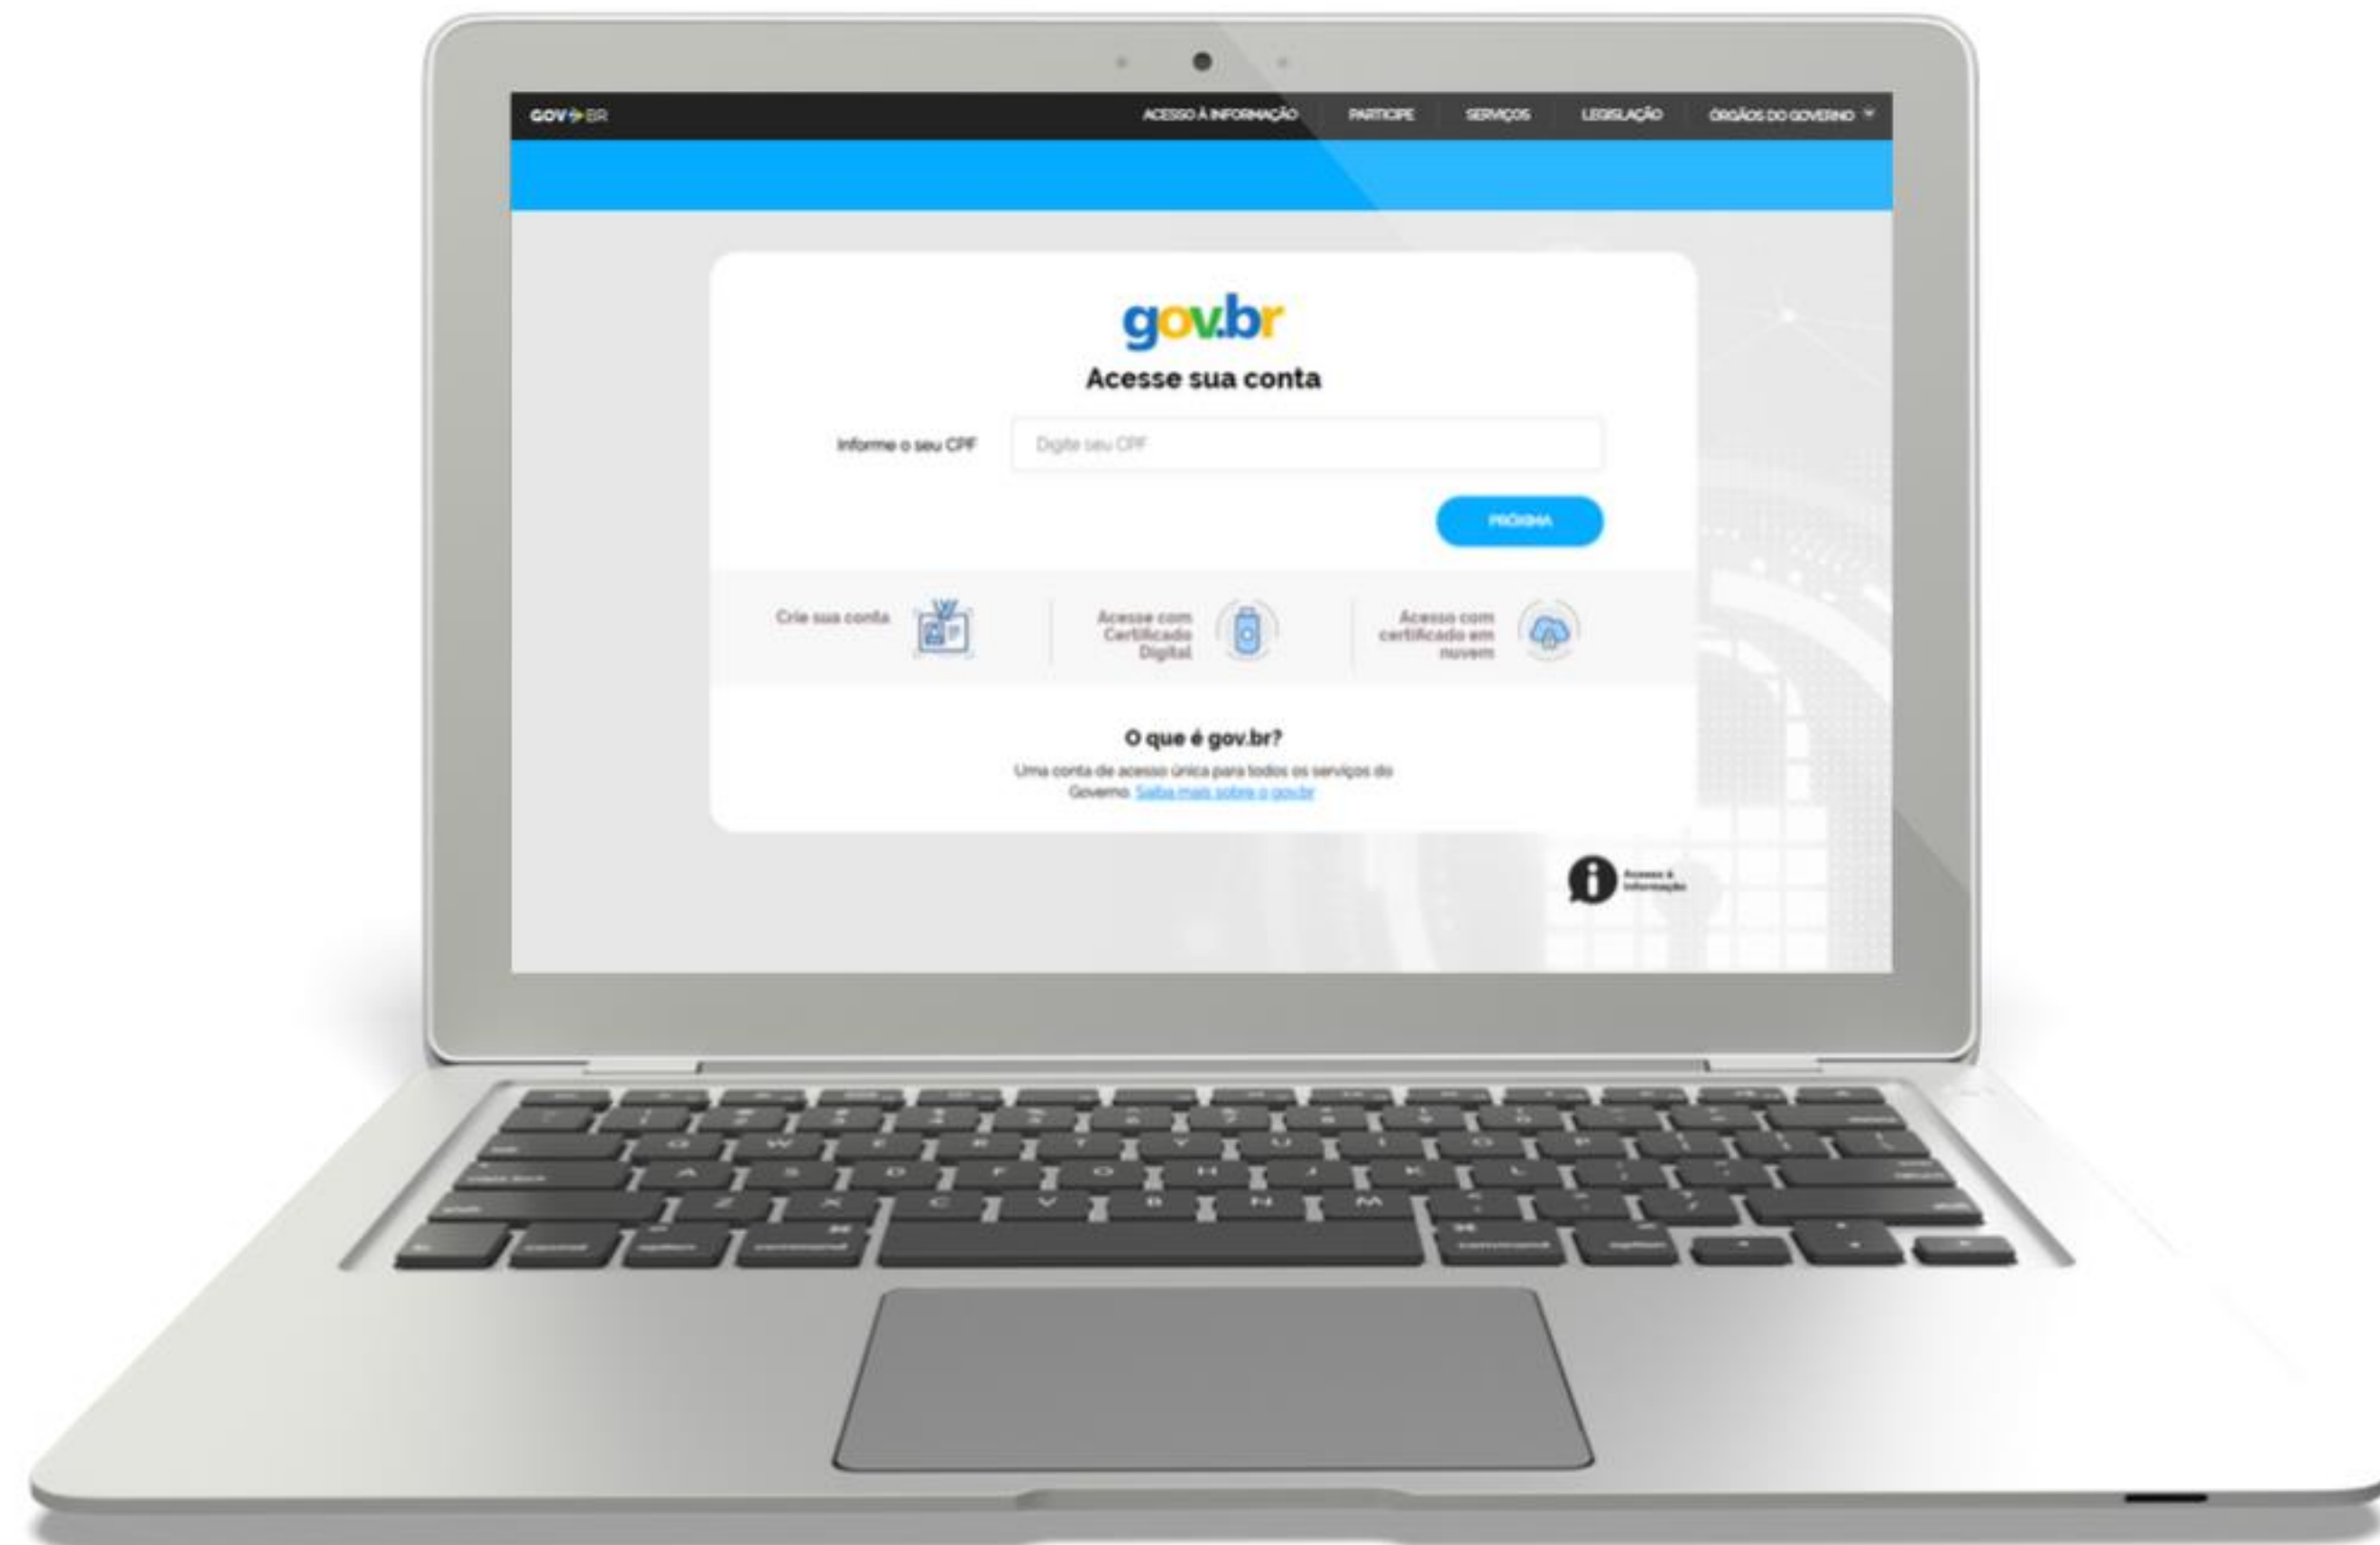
GOV BR

ACESSO À INFORMAÇÃO PARTICIPE SERVIÇOS LEGISLAÇÃO ÓRGÃOS DO GOVERNO

gov.br

Acesse sua conta

Informe o seu CPF Digite seu CPF

PRÓXIMA

Crie sua conta

Acesse com Certificado Digital

Acesso com certificado em nuvem

O que é gov.br?

Uma conta de acesso única para todos os serviços do Governo. Saiba mais sobre o gov.br

Acesso à Informação